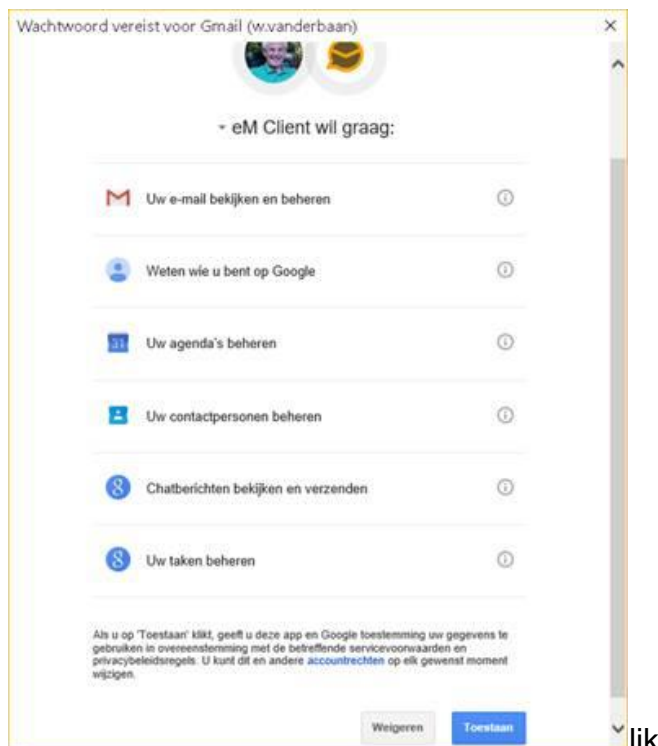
Wachtwoord vereist voor Gmail (w.vanderbaan)

×

- eM Client wil graag:

Uw e-mail bekijken en beheren

Weten wie u bent op Google

31

Uw agenda's beheren

Uw contactpersonen beheren

8

Chatberichten bekijken en verzenden

8

Uw taken beheren

Als u op 'Toestaan' klikt, geeft u deze app en Google toestemming uw gegevens te gebruiken in overeenstemming met de betreffende servicevoorwaarden en privacybeleidsregels. U kunt dit en andere accountrechten op elk gewenst moment wijzigen.

Weigeren

Toestaan

lik